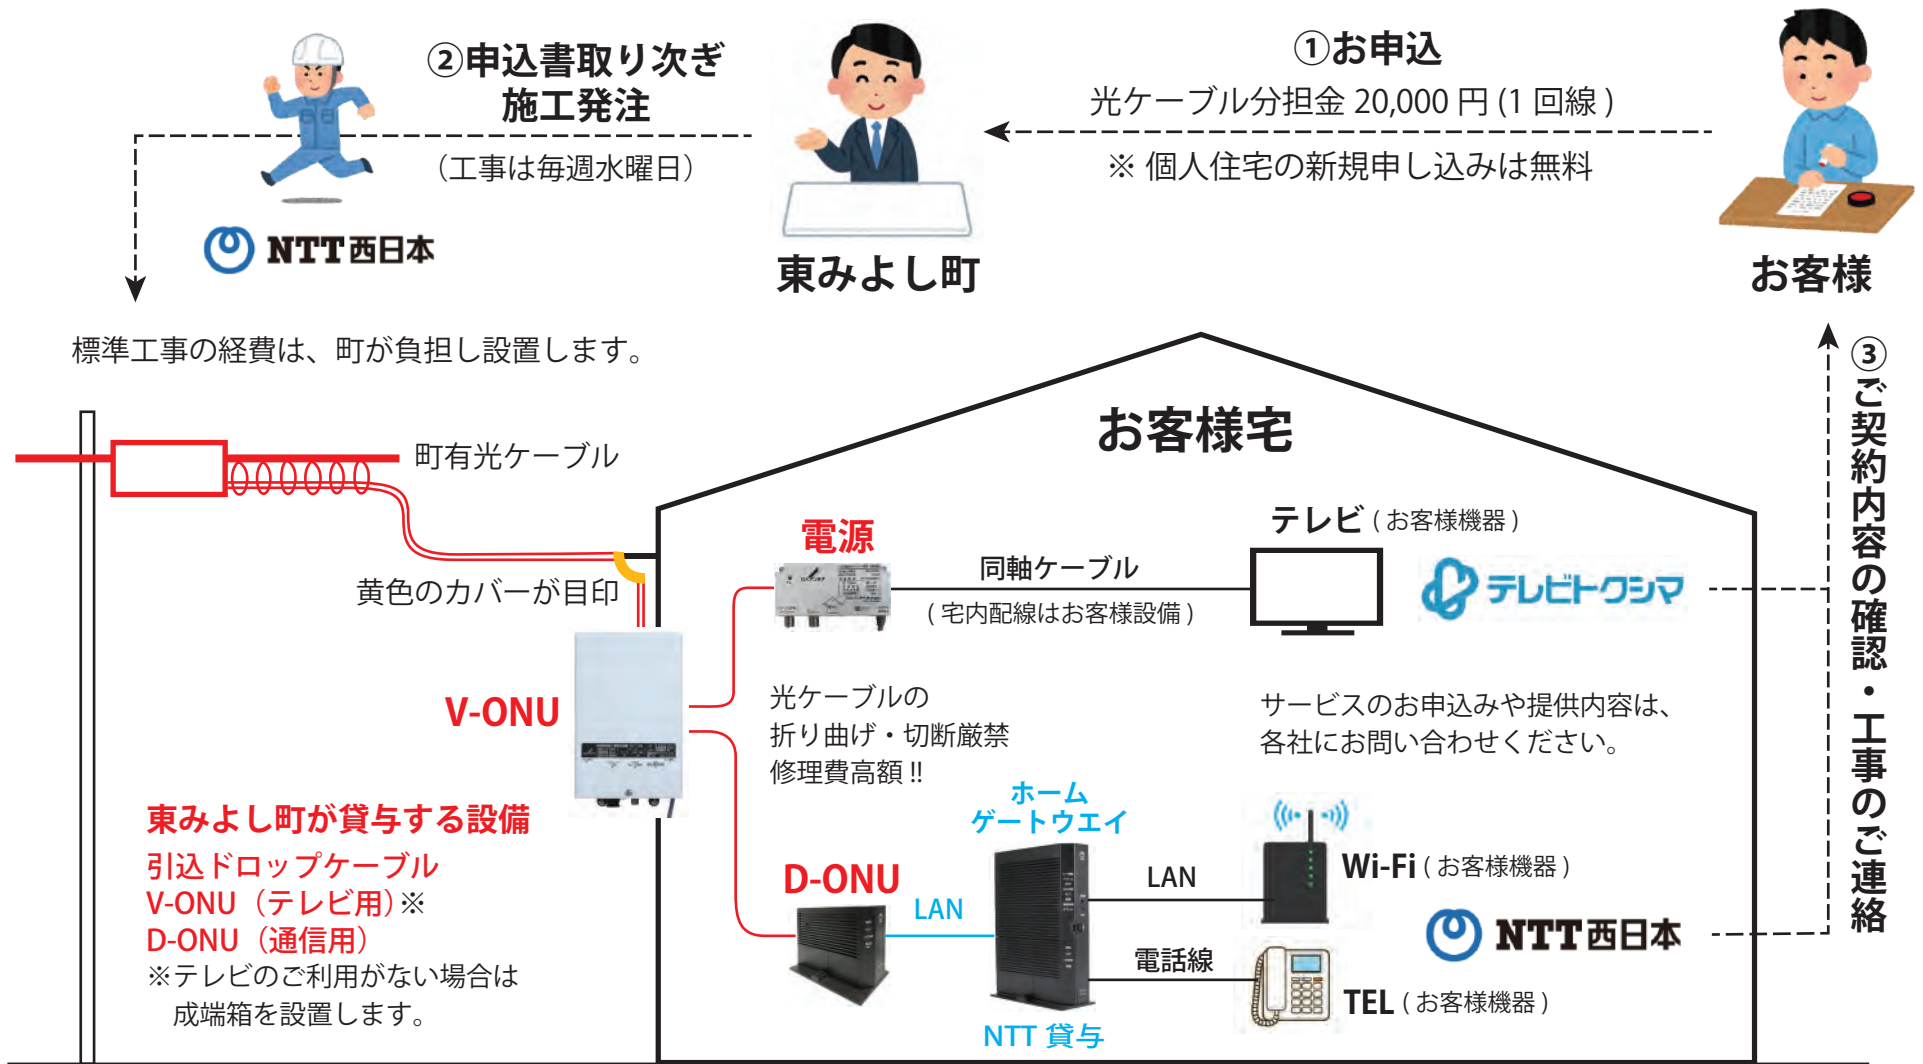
②申込書取り次ぎ
施工発注

（工事は毎週水曜日）

NTT西日本

①お申込
光ケーブル分担金 20,000 円 (1 回線 )
※ 個人住宅の新規申し込みは無料

東みよし町

お客様

標準工事の経費は、町が負担し設置します。

③ご契約内容の確認・工事のご連絡

お客様宅

町有光ケーブル

黄色のカバーが目印

電源

同軸ケーブル
( 宅内配線はお客様設備 )

テレビ ( お客様機器 )

テレビトクシマ

V-ONU

光ケーブルの
折り曲げ・切断厳禁
修理費高額 !!

サービスのお申込みや提供内容は、
各社にお問い合わせください。

東みよし町が貸与する設備
引込ドロップケーブル
V-ONU（テレビ用）※
D-ONU（通信用）
※テレビのご利用がない場合は
成端箱を設置します。

ホーム
ゲートウエイ

D-ONU

LAN

LAN

Wi-Fi ( お客様機器 )

NTT西日本

電話線

TEL ( お客様機器 )

NTT 貸与